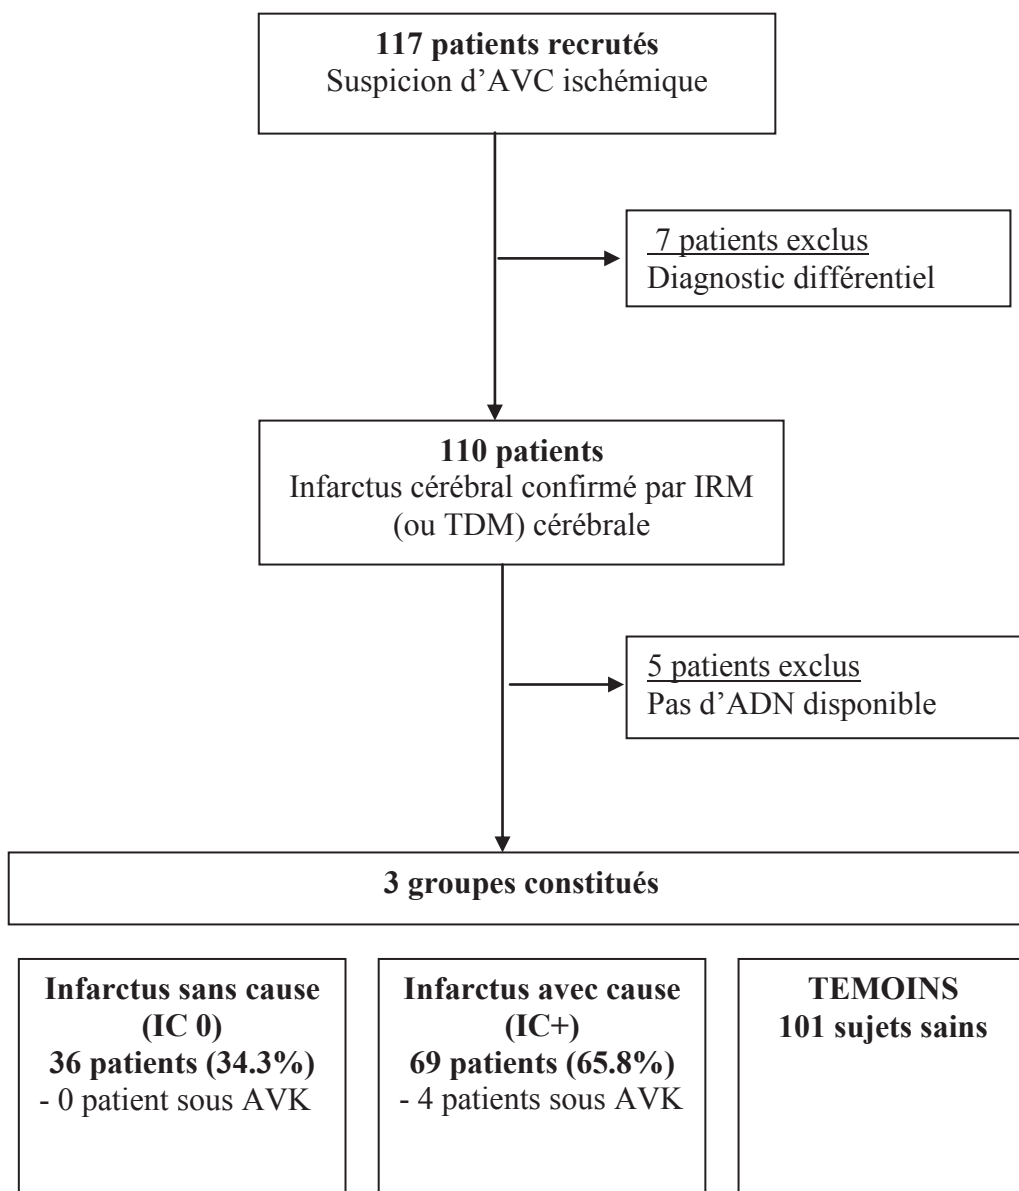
**117 patients recrutés**
Suspicion d'AVC ischémique

7 patients exclus
Diagnostic différentiel

**110 patients**
Infarctus cérébral confirmé par IRM (ou TDM) cérébrale

5 patients exclus
Pas d'ADN disponible

**3 groupes constitués**

**Infarctus sans cause (IC 0)**
**36 patients (34.3%)**
- 0 patient sous AVK

**Infarctus avec cause (IC+)**
**69 patients (65.8%)**
- 4 patients sous AVK

**TEMOINS**
**101 sujets sains**